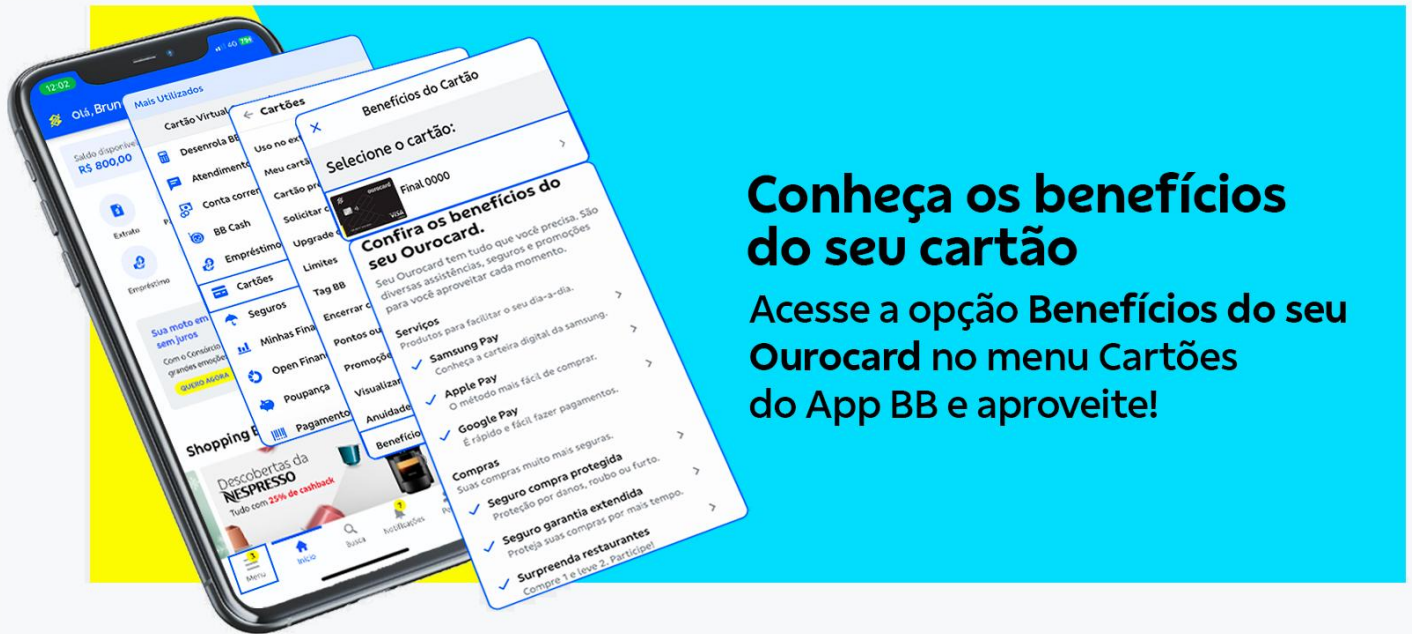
12:02

4G

Olá, Brun

Saldo disponív
R$ 800,00

Extrato

Empréstimo

Sua moto em
sem juros
Com o Consórcio
grandes emoçõe
QUERO AGORA

Shopping B

Descobertas da
NESPRESSO
Tudo com 25% de cashback

Menu

Início

Busca

Notificações

Mais Utilizados

Cartão Virtual

Desenrola BB

Atendimento

Conta corren

BB Cash

Empréstimo

Cartões

Seguros

Minhas Fina

Open Finan

Poupança

Pagamento

Cartões

Uso no ext

Meu cartã

Cartão pre

Solicitar c

Upgrade

Limites

Tag BB

Encerrar c

Pontos ou

Promoçõ

Visualizar

Anuidade

Benefício

Benefícios do Cartão

Selecione o cartão:

ourocard
VISA
Final 0000

Confira os benefícios do seu Ourocard.

Seu Ourocard tem tudo que você precisa. São diversas assistências, seguros e promoções para você aproveitar cada momento.

Serviços
Produtos para facilitar o seu dia-a-dia.

Samsung Pay
Conheça a carteira digital da samsung.

Apple Pay
O método mais fácil de comprar.

Google Pay
É rápido e fácil fazer pagamentos.

Compras
Suas compras muito mais seguras.

Seguro compra protegida
Proteção por danos, roubo ou furto.

Seguro garantia extendida
Proteja suas compras por mais tempo.

Surpreenda restaurantes
Compre 1 e leve 2. Participe!

Conheça os benefícios do seu cartão

Acesse a opção Benefícios do seu Ourocard no menu Cartões do App BB e aproveite!